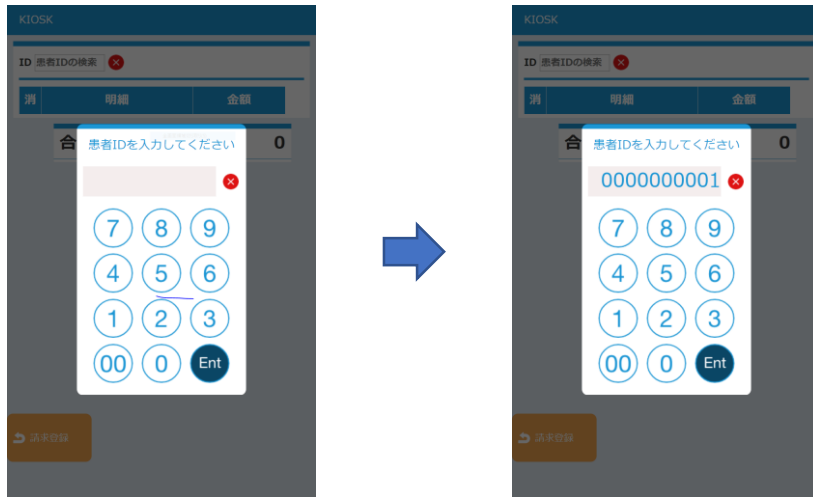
KIOSK

ID 患者IDの検索

| 消 | 明細 | 金額 |
|---|---|---|

合 0

患者IDを入力してください

7 8 9
4 5 6
1 2 3
00 0 Ent

請求登録

KIOSK

ID 患者IDの検索

| 消 | 明細 | 金額 |
|---|---|---|

合 0

患者IDを入力してください

0000000001

7 8 9
4 5 6
1 2 3
00 0 Ent

請求登録